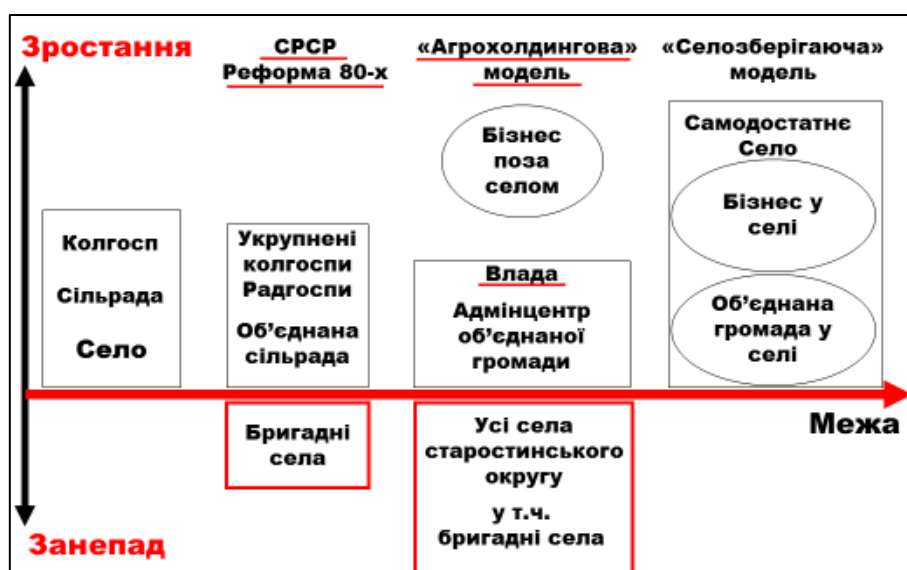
Зростання

СРСР
Реформа 80-х

«Агрохолдингова»
модель

«Селозберігаюча»
модель

Бізнес поза селом

Самодостатнє Село

Бізнес у селі

Об'єднана громада у селі

Колгосп

Сільрада

Село

Укрупнені колгоспи Радгоспи

Об'єднана сільрада

Влада

Адмінцентр об'єднаної громади

Межа

Бригадні села

Усі села старостинського округу

у т.ч. бригадні села

Занепад